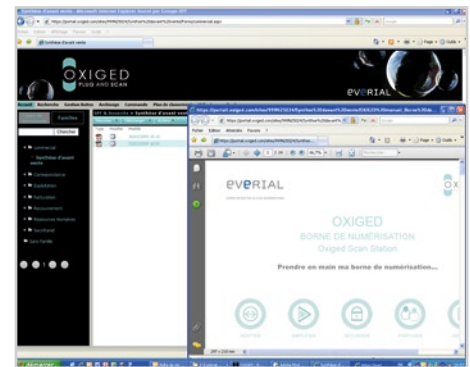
OXIGED
PLUG AND SCAN

everial

Accueil Recherche Gestion fiches Archivage Commande Plan de classement

Chercher

Commercial
Synthèse d'avant vente
Correspondance
Installation
Formation
Recouvrement
Ressources Humaines
Juridique
Sans famille

everial

OXIGED
BORNE DE NUMERISATION
Oxiged Scan Station

Prendre en main ma borne de numérisation...